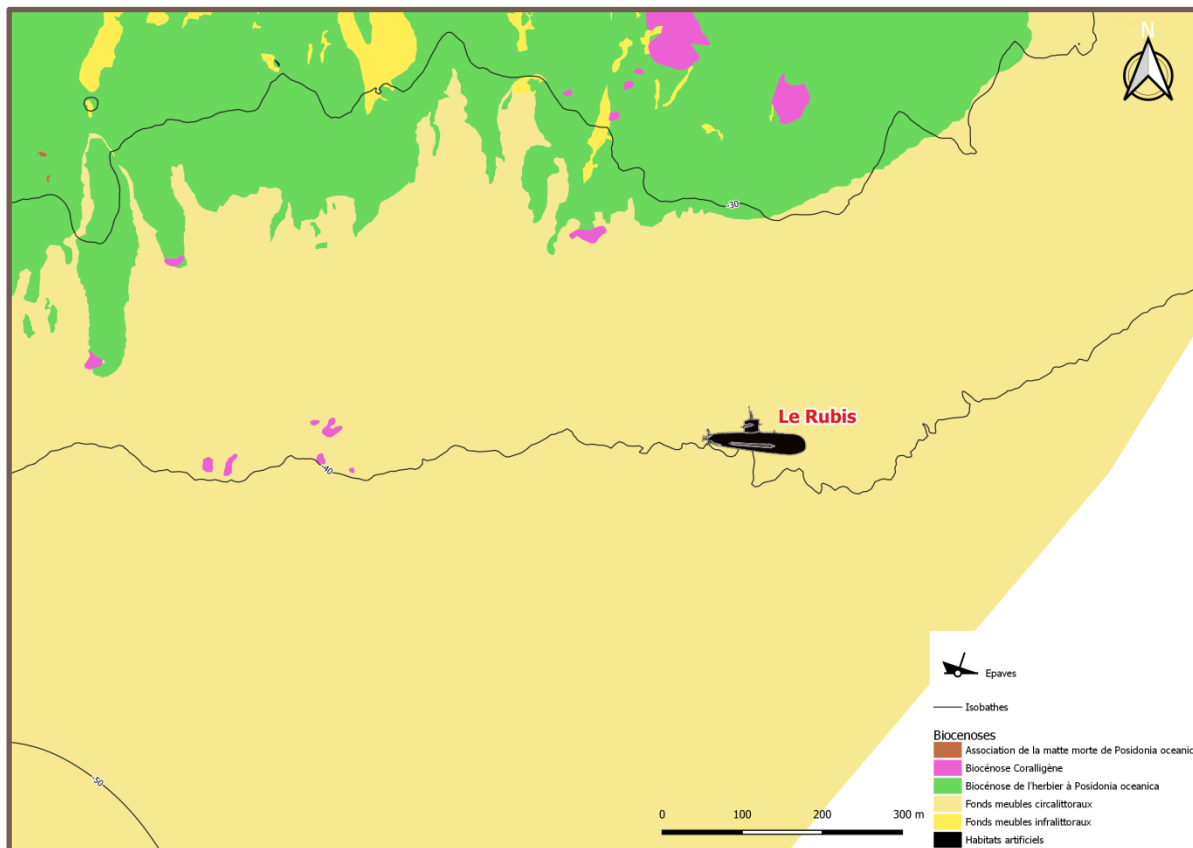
N

-30

Le Rubis

-40

-50

Epaves

Isobathes

Biocenoses
Association de la matte morte de Posidonia oceanic
Biocénose Coralligène
Biocénose de l'herbier à Posidonia oceanica
Fonds meubles circalittoraux
Fonds meubles infralittoraux
Habitats artificiels

0 100 200 300 m